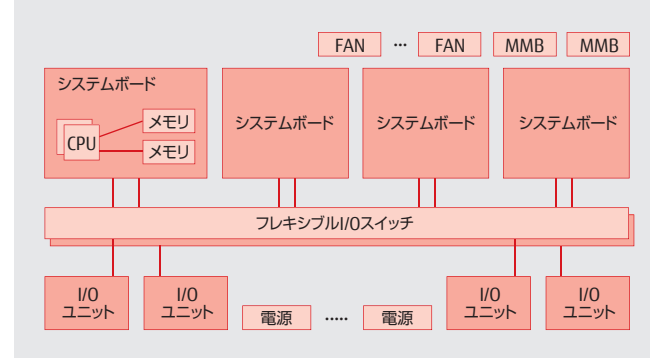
FAN ··· FAN MMB MMB

システムボード

CPU

メモリ

メモリ

システムボード

システムボード

システムボード

フレキシブルI/Oスイッチ

I/O
ユニット

I/O
ユニット

電源 ····· 電源

I/O
ユニット

I/O
ユニット